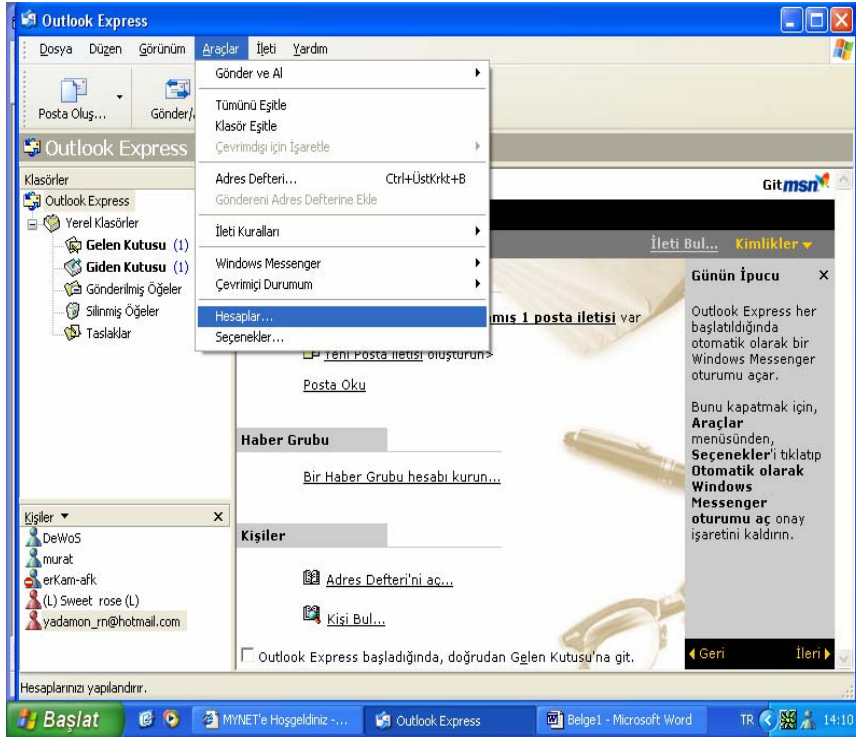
Outlook Express

Dosya Düzen Görünüm Araçlar İleti Yardım

Posta Oluş... Gönder/

Outlook Express

Klasörler
Outlook Express
Yerel Klasörler
Gelen Kutusu (1)
Giden Kutusu (1)
Gönderilmiş Öğeler
Silinmiş Öğeler
Taslaklar

Gönder ve Al
Tümünü Eşitle
Klasör Eşitle
Çevrimdışı için İşaretle
Adres Defteri... Ctrl+ÜstKrkt+B
Göndereni Adres Defterine Ekle
İleti Kuralları
Windows Messenger
Çevrimiçi Durumum
Hesaplar...
Seçenekler...

Git msn

İleti Bul... Kimlikler

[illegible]mış 1 posta iletisi var

Yeni Posta İletisi oluşturun>

Posta Oku

Haber Grubu

Bir Haber Grubu hesabı kurun...

Kişiler

Adres Defteri'ni aç...

Kişi Bul...

Outlook Express başladığında, doğrudan Gelen Kutusu'na git.

Günün İpucu ×

Outlook Express her başlatıldığında otomatik olarak bir Windows Messenger oturumu açar.

Bunu kapatmak için, Araçlar menüsünden, Seçenekler'i tıklatıp Otomatik olarak Windows Messenger oturumu aç onay işaretini kaldırın.

Geri İleri

Kişiler ×
DeWoS
murat
erKam-afk
(L) Sweet rose (L)
yadamon_rn@hotmail.com

Hesaplarınızı yapılandırır.

Başlat MYNET'e Hoşgeldiniz -... Outlook Express Belge1 - Microsoft Word TR 14:10